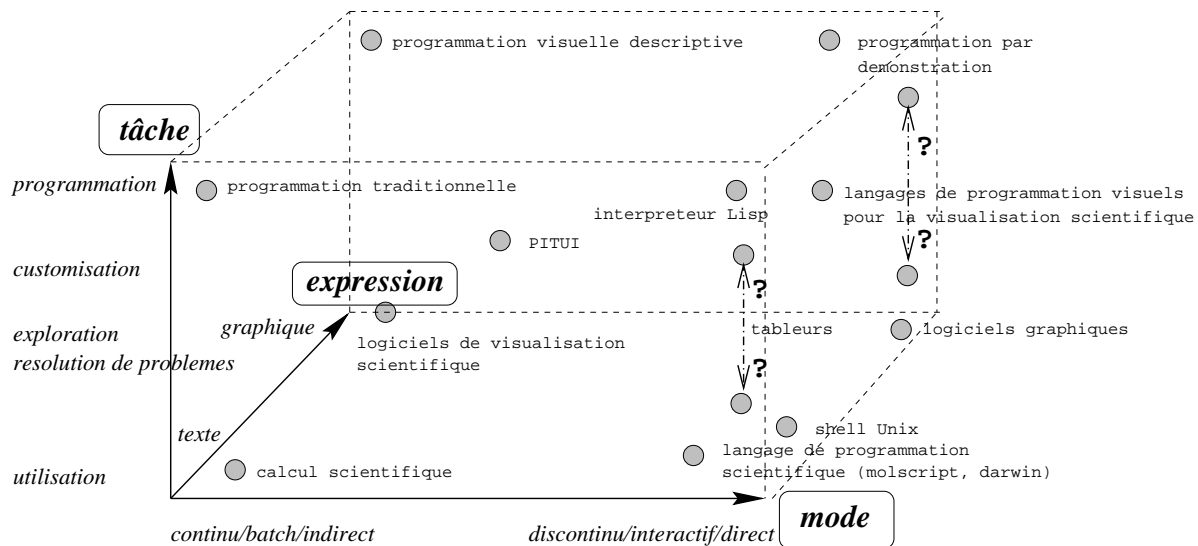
programmation visuelle descriptive

programmation par demonstration

tâche

?

programmation

programmation traditionnelle

interpreteur Lisp

langages de programmation visuels pour la visualisation scientifique

PITUI

?

customisation

expression

?

exploration

graphique

tableurs

logiciels graphiques

resolution de problemes

logiciels de visualisation scientifique

?

texte

shell Unix

langage de programmation scientifique (molscript, darwin)

utilisation

calcul scientifique

continu/batch/indirect

discontinu/interactif/direct

mode